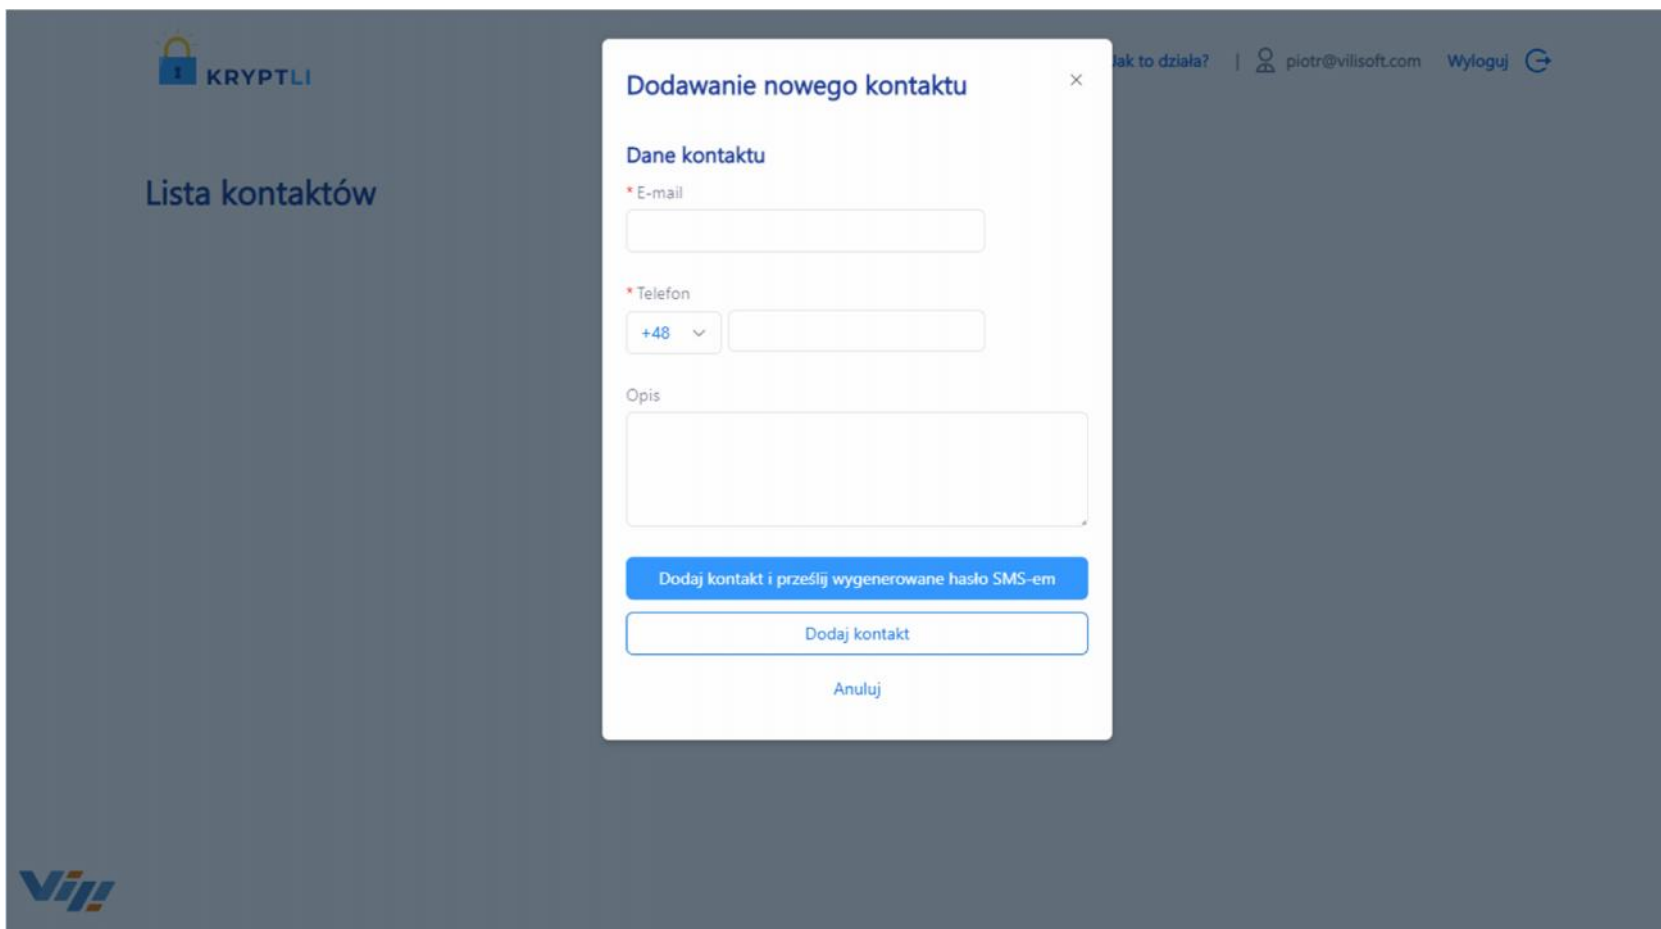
KRYPTLI

Dodawanie nowego kontaktu ×

Jak to działa? | piotr@vilisoft.com Wyloguj

Lista kontaktów

Dane kontaktu

* E-mail

* Telefon

+48

Opis

Dodaj kontakt i prześlij wygenerowane hasło SMS-em

Dodaj kontakt

Anuluj

Vil